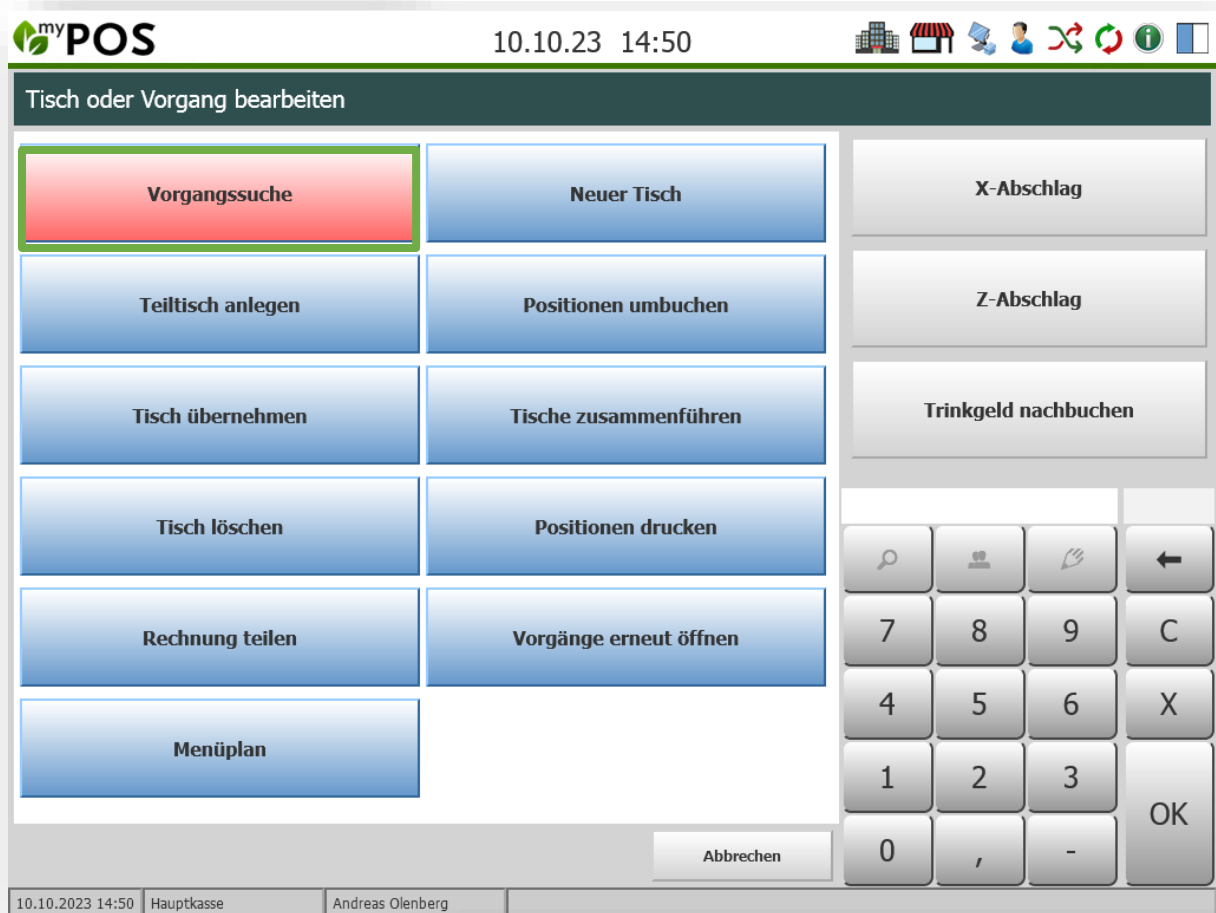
myPOS 10.10.23 14:50

Tisch oder Vorgang bearbeiten

Vorgangssuche
Neuer Tisch
Teiltisch anlegen
Positionen umbuchen
Tisch übernehmen
Tische zusammenführen
Tisch löschen
Positionen drucken
Rechnung teilen
Vorgänge erneut öffnen
Menüplan

X-Abschlag
Z-Abschlag
Trinkgeld nachbuchen

| 7 | 8 | 9 | C |
|---|---|---|---|
| 4 | 5 | 6 | X |
| 1 | 2 | 3 | OK |
| 0 | , | - | |

Abbrechen

10.10.2023 14:50 | Hauptkasse | Andreas Olenberg